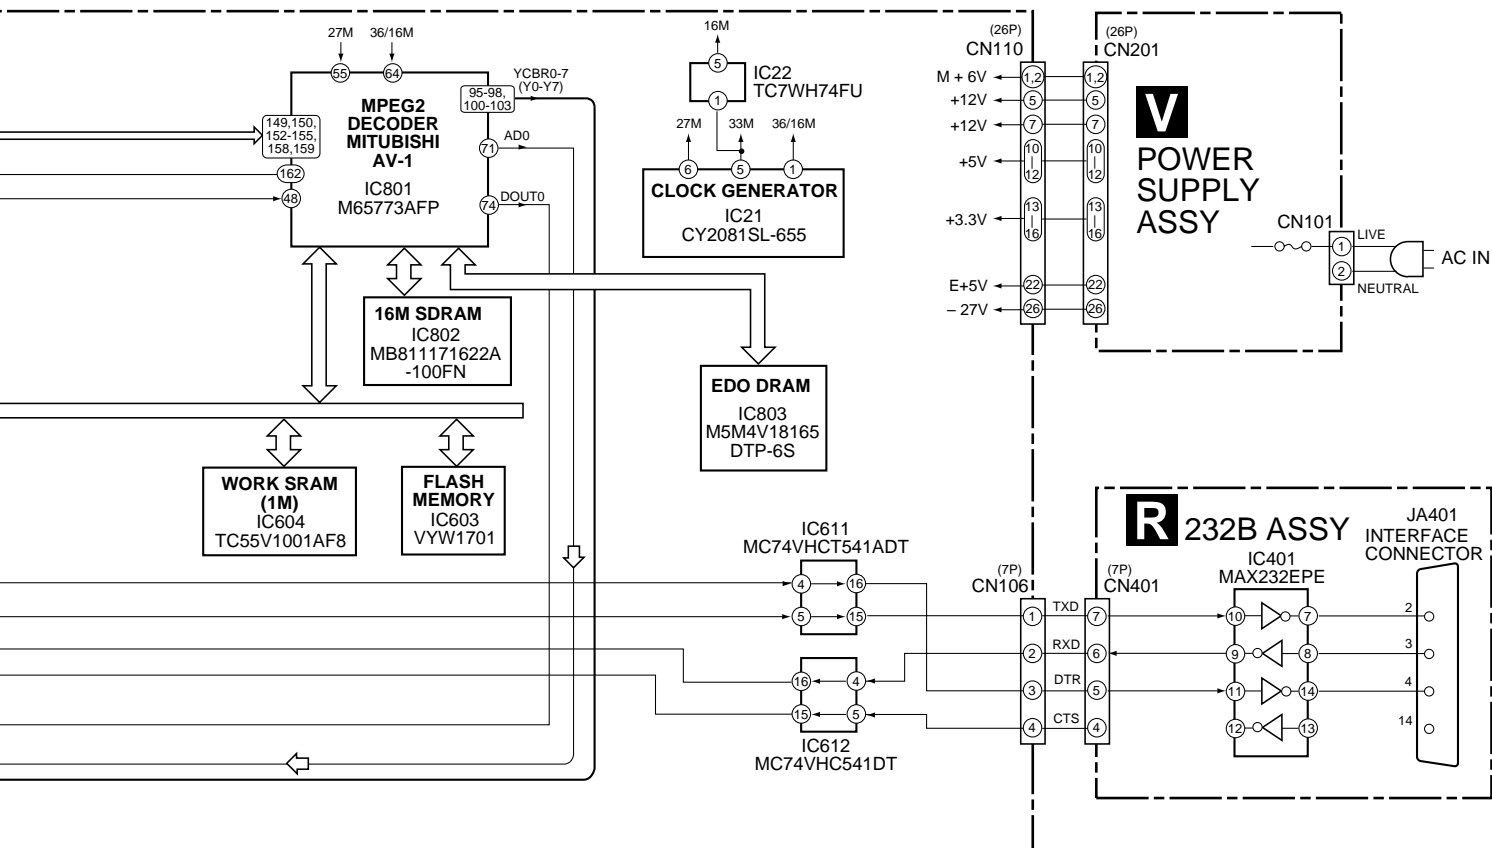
27M 36/16M

55 64

149,150, 152-155, 158,159

162

48

MPEG2 DECODER MITUBISHI AV-1

IC801
M65773AFP

YCBR0-7 (Y0-Y7)

95-98, 100-103

71 AD0

74 DOUT0

16M SDRAM
IC802
MB811171622A -100FN

WORK SRAM (1M)
IC604
TC55V1001AF8

FLASH MEMORY
IC603
VYW1701

16M

5

1

IC22
TC7WH74FU

27M 33M 36/16M

6 5 1

CLOCK GENERATOR
IC21
CY2081SL-655

EDO DRAM
IC803
M5M4V18165 DTP-6S

IC611
MC74VHCT541ADT

4 16
5 15
16 4
15 5

IC612
MC74VHC541DT

(26P)
CN110

M + 6V 1,2
+12V 5
+12V 7
+5V 10 | 12
+3.3V 13 | 16
E+5V 22
– 27V 26

(26P)
CN201

1,2
5
7
10 | 12
13 | 16
22
26

V
POWER SUPPLY ASSY

CN101
1 LIVE
2 NEUTRAL
AC IN

(7P)
CN106

1 TXD
2 RXD
3 DTR
4 CTS

(7P)
CN401

7
6
5
4

R 232B ASSY

IC401
MAX232EPE

10 7
9 8
11 14
12 13

JA401
INTERFACE CONNECTOR

2
3
4
14